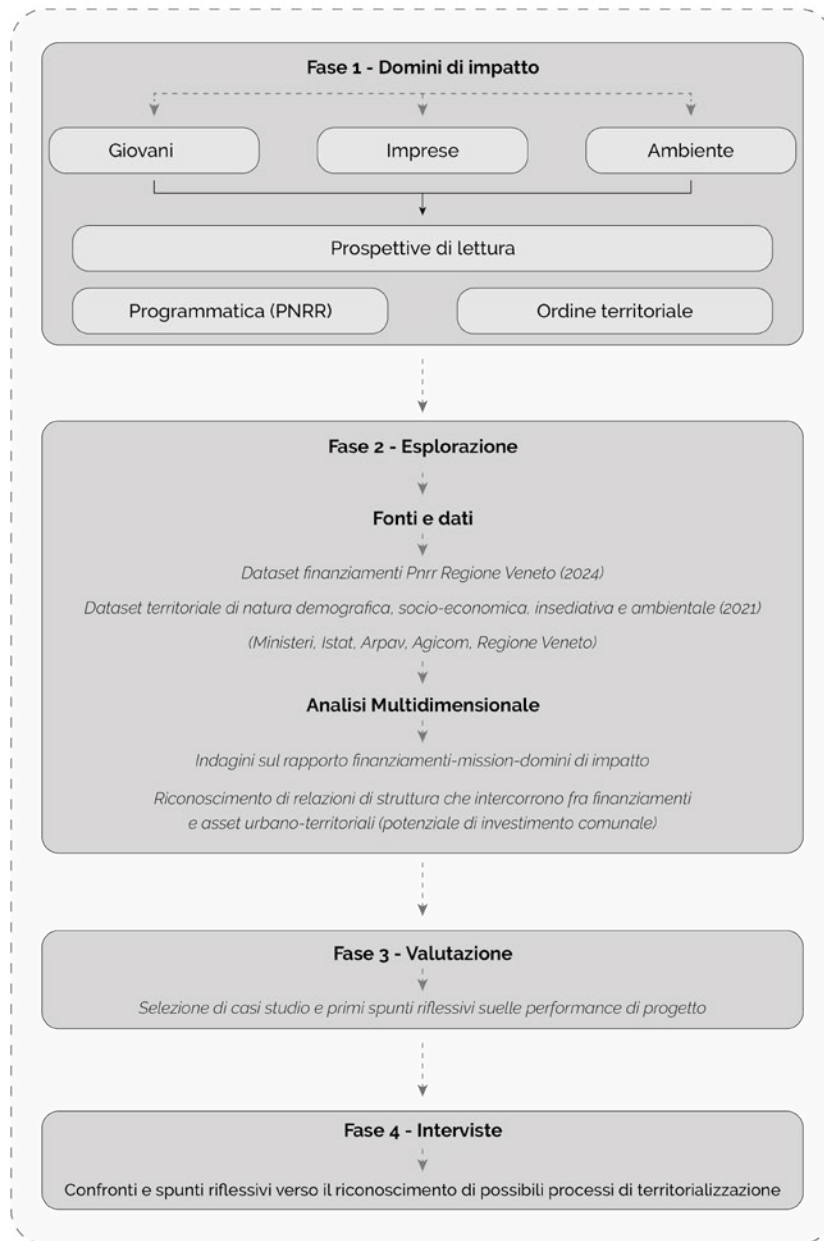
Fase 1 - Domini di impatto

Giovani

Imprese

Ambiente

Prospettive di lettura

Programmatica (PNRR)

Ordine territoriale

Fase 2 - Esplorazione

Fonti e dati

Dataset finanziamenti Pnrr Regione Veneto (2024)

Dataset territoriale di natura demografica, socio-economica, insediativa e ambientale (2021)

(Ministeri, Istat, Arpav, Agicom, Regione Veneto)

Analisi Multidimensionale

Indagini sul rapporto finanziamenti-mission-domini di impatto

Riconoscimento di relazioni di struttura che intercorrono fra finanziamenti e asset urbano-territoriali (potenziale di investimento comunale)

Fase 3 - Valutazione

Selezione di casi studio e primi spunti riflessivi suelle performance di progetto

Fase 4 - Interviste

Confronti e spunti riflessivi verso il riconoscimento di possibili processi di territorializzazione